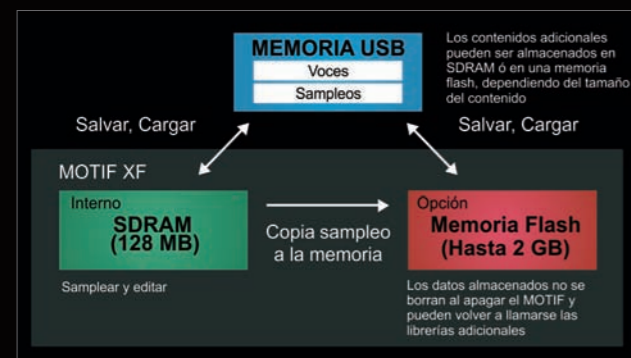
MEMORIA USB

Voces

Sampleos

Los contenidos adicionales pueden ser almacenados en SDRAM ó en una memoria flash, dependiendo del tamaño del contenido

Salvar, Cargar

Salvar, Cargar

MOTIF XF

Interno

SDRAM (128 MB)

Copia sampleo a la memoria

Opción

Memoria Flash (Hasta 2 GB)

Samplear y editar

Los datos almacenados no se borran al apagar el MOTIF y pueden volver a llamarse las librerías adicionales